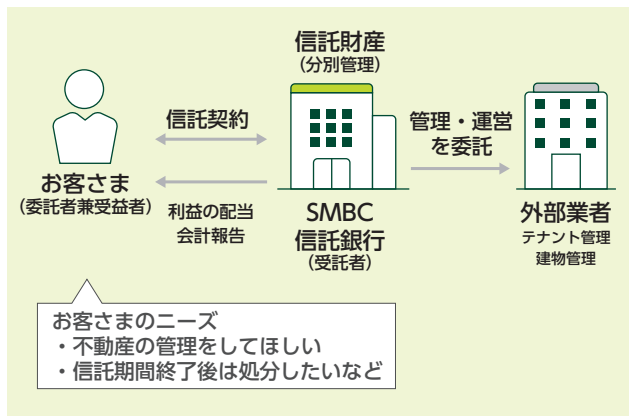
信託財産
（分別管理）

信託契約

管理・運営
を委託

お客さま
（委託者兼受益者）

利益の配当
会計報告

SMBC
信託銀行
（受託者）

外部業者
テナント管理
建物管理

お客さまのニーズ
・不動産の管理をしてほしい
・信託期間終了後は処分したいなど